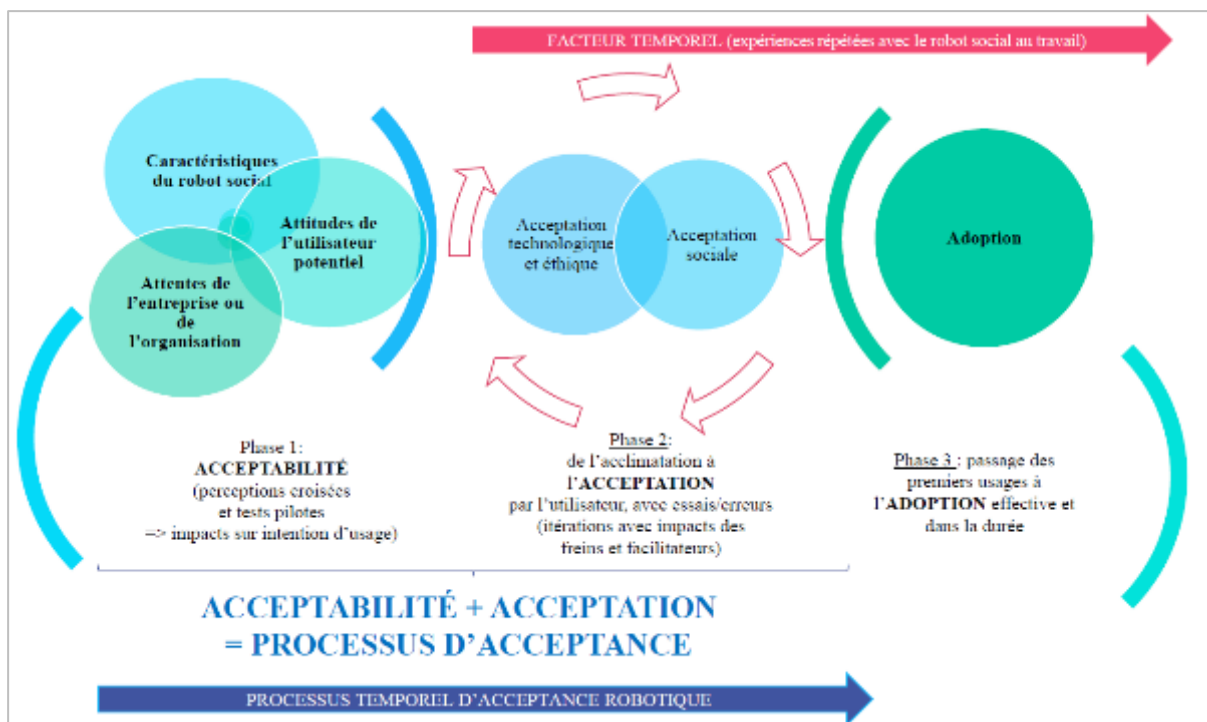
FACTEUR TEMPOREL (expériences répétées avec le robot social au travail)

Caractéristiques du robot social

Attitudes de l'utilisateur potentiel

Attentes de l'entreprise ou de l'organisation

Acceptation technologique et éthique

Acceptation sociale

Adoption

Phase 1:
ACCEPTABILITÉ
(perceptions croisées et tests pilotes => impacts sur intention d'usage)

Phase 2:
de l'acclimatation à l'ACCEPTATION par l'utilisateur, avec essais/erreurs (itérations avec impacts des freins et facilitateurs)

Phase 3 : passage des premiers usages à l'ADOPTION effective et dans la durée

ACCEPTABILITÉ + ACCEPTATION
= PROCESSUS D'ACCEPTANCE

PROCESSUS TEMPOREL D'ACCEPTANCE ROBOTIQUE